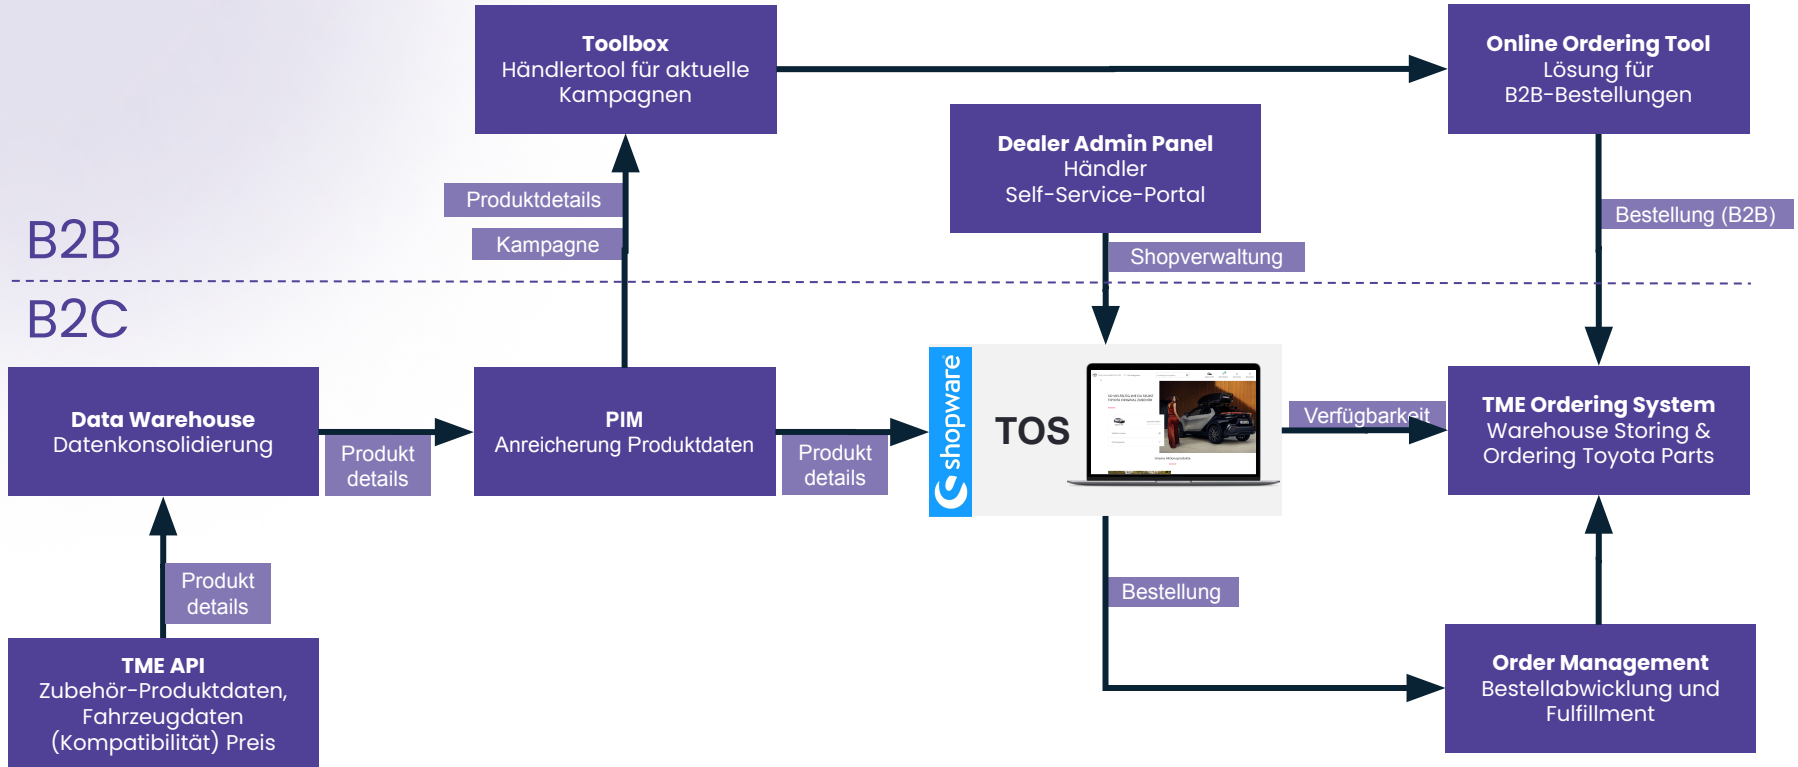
Toolbox
Händlertool für aktuelle Kampagnen

Online Ordering Tool
Lösung für B2B-Bestellungen

Dealer Admin Panel
Händler Self-Service-Portal

Produktdetails

Kampagne

Bestellung (B2B)

Shopverwaltung

B2B

B2C

Data Warehouse
Datenkonsolidierung

Produkt details

PIM
Anreicherung Produktdaten

Produkt details

shopware

TOS

Verfügbarkeit

TME Ordering System
Warehouse Storing & Ordering Toyota Parts

Produkt details

Bestellung

TME API
Zubehör-Produktdaten, Fahrzeugdaten (Kompatibilität) Preis

Order Management
Bestellabwicklung und Fulfillment